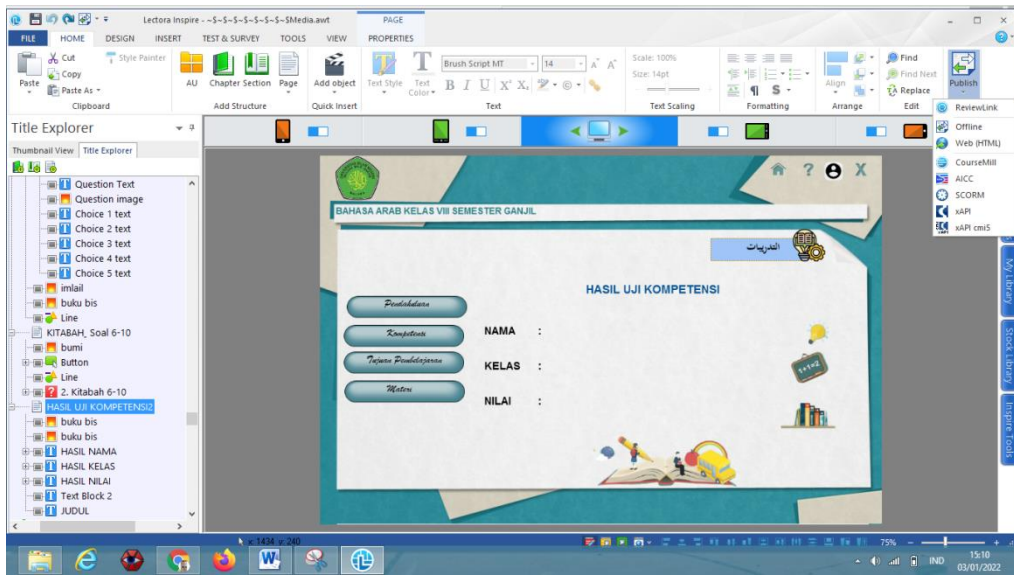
Lectora Inspire - ~$~$~$~$~$~$~$Media.awt

PAGE

FILE HOME DESIGN INSERT TEST & SURVEY TOOLS VIEW PROPERTIES

Cut Copy Paste Paste As Style Painter Clipboard

AU Chapter Section Page Add Structure

Add object Quick Insert

Text Style Text Color Brush Script MT 14 Text

Scale: 100% Size: 14pt Text Scaling

Formatting

Align Arrange

Find Find Next Replace Edit

Publish

ReviewLink
Offline
Web (HTML)
CourseMill
AICC
SCORM
xAPI
xAPI cmi5

Title Explorer

Thumbnail View Title Explorer

Question Text
Question image
Choice 1 text
Choice 2 text
Choice 3 text
Choice 4 text
Choice 5 text
imlail
buku bis
Line
KITABAH_Soal 6-10
bumi
Button
Line
2. Kitabah 6-10
HASIL UJI KOMPETENSI2
buku bis
buku bis
HASIL NAMA
HASIL KELAS
HASIL NILAI
Text Block 2
JUDUL

BAHASA ARAB KELAS VIII SEMESTER GANJIL

التدريبات

HASIL UJI KOMPETENSI

Pendahuluan
Kompetensi
Tujuan Pembelajaran
Materi

NAMA :
KELAS :
NILAI :

My Library
Stock Library
Inspire Tools

x: 1434 y: 240

75%

IND 15:10 03/01/2022